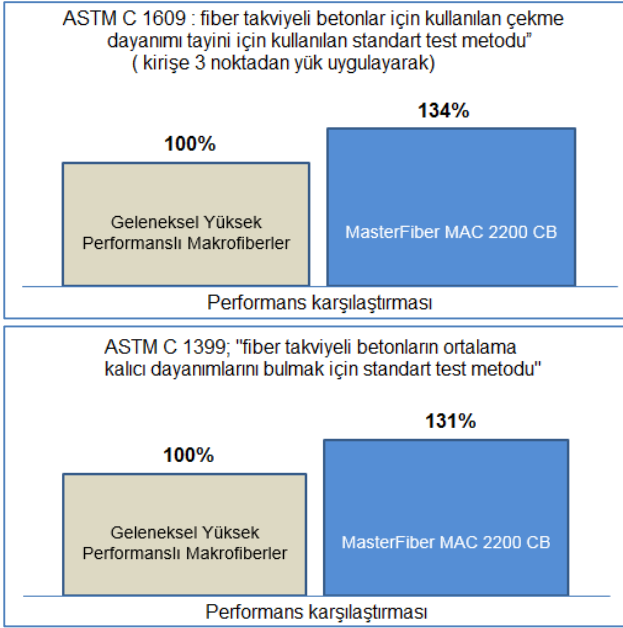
ASTM C 1609 : fiber takviyeli betonlar için kullanılan çekme dayanımı tayini için kullanılan standart test metodu"
( kirişe 3 noktadan yük uygulayarak)

100%

Geleneksel Yüksek Performanslı Makrofiberler

134%

MasterFiber MAC 2200 CB

Performans karşılaştırması

ASTM C 1399; "fiber takviyeli betonların ortalama kalıcı dayanımlarını bulmak için standart test metodu"

100%

Geleneksel Yüksek Performanslı Makrofiberler

131%

MasterFiber MAC 2200 CB

Performans karşılaştırması